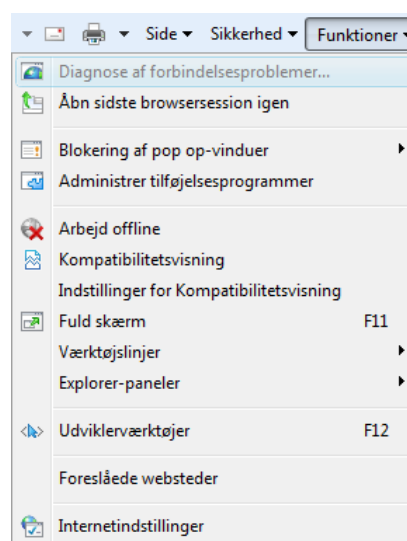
Side ▾ Sikkerhed ▾ Funktioner

Diagnose af forbindelsesproblemer...
Åbn sidste browsersession igen

Blokering af pop op-vinduer
Administrer tilføjelsesprogrammer

Arbejd offline
Kompatibilitetsvisning
Indstillinger for Kompatibilitetsvisning
Fuld skærm F11
Værktøjslinjer
Explorer-paneler

Udviklerværktøjer F12

Foreslåede websteder

Internetindstillinger